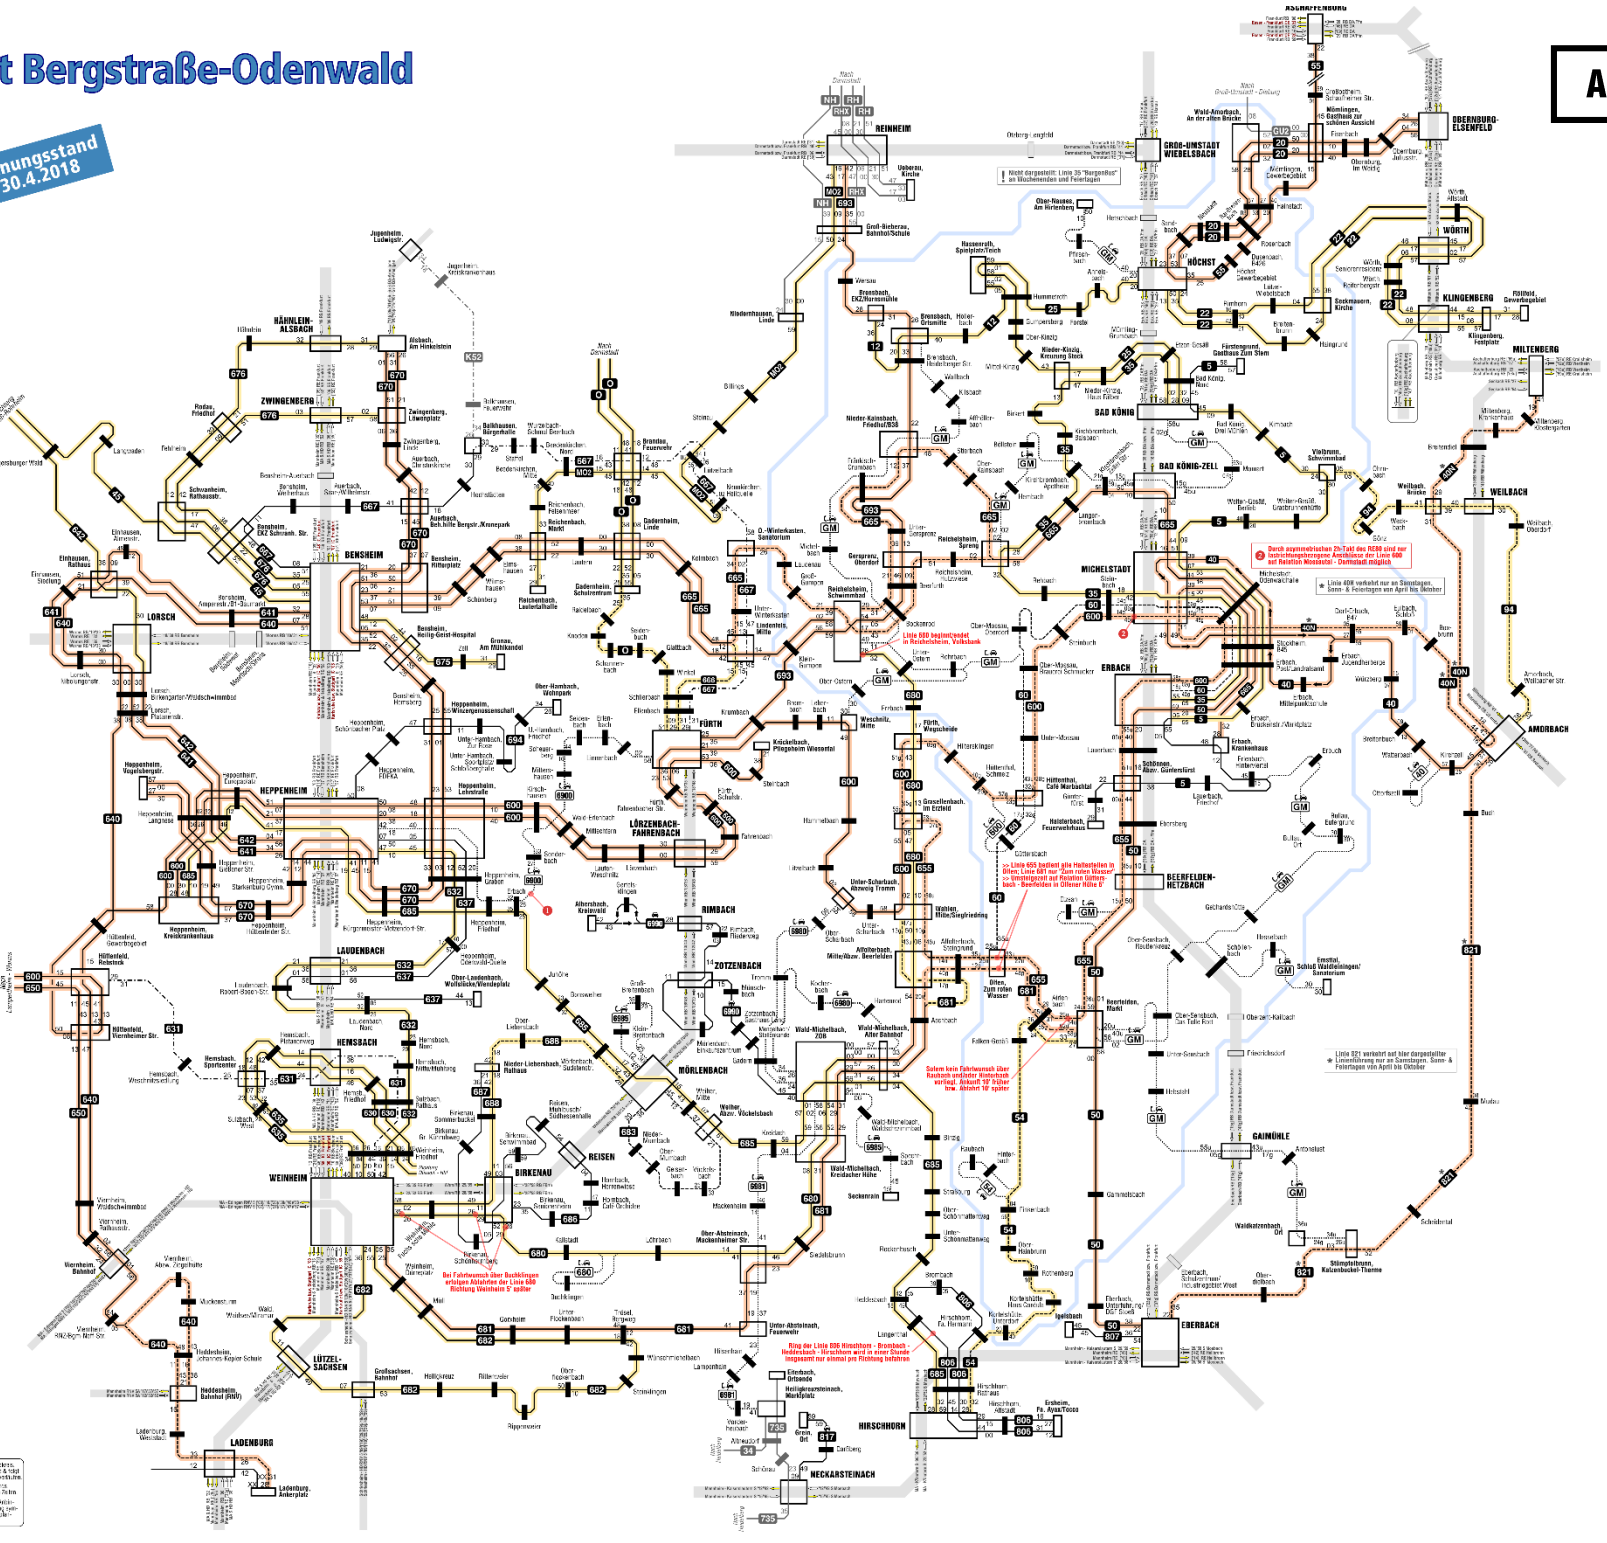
t Bergstraße-Odenwald

nungsstand 30.4.2018

A

ASCHAFFENBURG

REINHEIM

GROß-UMSTADT WIEBELSBACH

OBERNBURG-ELSENFELD

WÖRTH

HÖCHST

KLINGENBERG

MILTENBERG

BAD KÖNIG

BAD KÖNIG-ZELL

WEILBACH

MICHELSTADT

ERBACH

AMORBACH

HÄHNLEIN-ALSBACH

ZWINGENBERG

BENSHEIM

LORSCH

HEPPENHEIM

FÜRTH

LÖRZENBACH-FAHRENBACH

RIMBACH

ZOTZENBACH

LAUDENBACH

HEMSBACH

MÖRLENBACH

BIRKENAU

REISEN

WEINHEIM

BEERFELDEN-HETZBACH

GAIMÜHLE

EBERBACH

HIRSCHHORN

NECKARSTEINACH

LÜTZEL-SACHSEN

LADENBURG

Linie 600 beginnt/endet in Reichelsheim, Volksbank

Linie 655 bedient alle Haltestellen in Olfen; Linie 681 nur "Zum roten Wasser"

Bei Fahrtwunsch über Buchklingen erfolgen Abfahrten der Linie 688 Richtung Weinheim 5' später

Ring der Linie 806 Hirschhorn - Brombach - Heddesbach - Hirschhorn wird in einer Stunde insgesamt nur einmal pro Richtung befahren

Linie 821 verkehrt auf hier dargestellter Linienführung nur an Samstagen, Sonn- & Feiertagen von April bis Oktober

Nicht dargestellt: Linie 35 "Burgenbus" an Wochenenden und Feiertagen